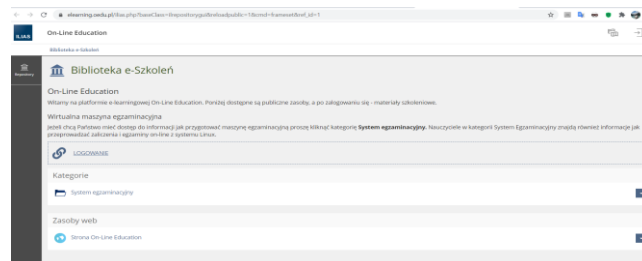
elearning.oedu.pl/ilias.php?baseClass=ilrepositorygui&reloadpublic=1&cmd=frameset&ref_id=1

ILIAS

On-Line Education

Biblioteka e-Szkoleń

Repozytory

Biblioteka e-Szkoleń

On-Line Education

Witamy na platformie e-learningowej On-Line Education. Poniżej dostępne są publiczne zasoby, a po zalogowaniu się - materiały szkoleniowe.

Wirtualna maszyna egzaminacyjna

Jeżeli chcą Państwo mieć dostęp do informacji jak przygotować maszynę egzaminacyjną proszę kliknąć kategorię **System egzaminacyjny.** Nauczyciele w kategorii System Egzaminacyjny znajdą również informacje jak przeprowadzać zaliczenia i egzaminy on-line z systemu Linux.

LOGOWANIE

Kategorie

System egzaminacyjny

Zasoby web

Strona On-Line Education